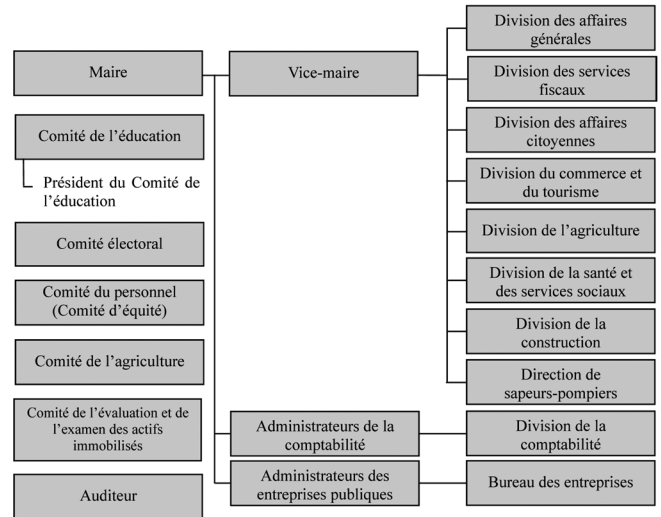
Maire

Vice-maire

Division des affaires générales

Division des services fiscaux

Division des affaires citoyennes

Division du commerce et du tourisme

Division de l'agriculture

Division de la santé et des services sociaux

Division de la construction

Direction de sapeurs-pompiers

Comité de l'éducation

Président du Comité de l'éducation

Comité électoral

Comité du personnel (Comité d'équité)

Comité de l'agriculture

Comité de l'évaluation et de l'examen des actifs immobilisés

Auditeur

Administrateurs de la comptabilité

Division de la comptabilité

Administrateurs des entreprises publiques

Bureau des entreprises